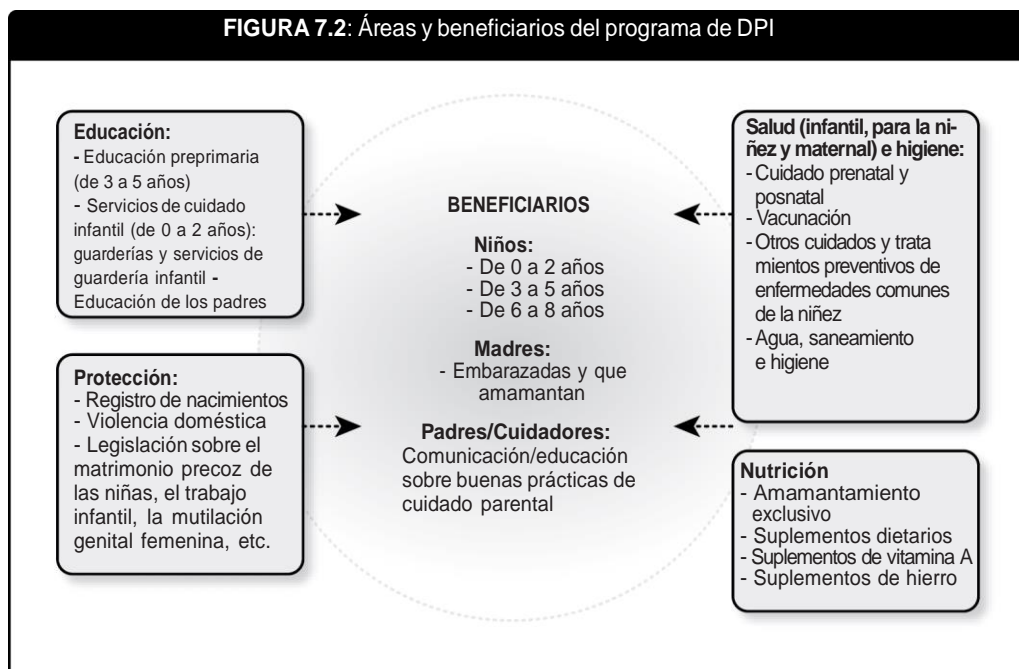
**FIGURA 7.2**: Áreas y beneficiarios del programa de DPI

**Educación:**
- Educación preprimaria (de 3 a 5 años)
- Servicios de cuidado infantil (de 0 a 2 años): guarderías y servicios de guardería infantil - Educación de los padres

**Protección:**
- Registro de nacimientos
- Violencia doméstica
- Legislación sobre el matrimonio precoz de las niñas, el trabajo infantil, la mutilación genital femenina, etc.

**BENEFICIARIOS**

**Niños:**
- De 0 a 2 años
- De 3 a 5 años
- De 6 a 8 años

**Madres:**
- Embarazadas y que amamantan

**Padres/Cuidadores:**
Comunicación/educación sobre buenas prácticas de cuidado parental

**Salud (infantil, para la niñez y maternal) e higiene:**
- Cuidado prenatal y posnatal
- Vacunación
- Otros cuidados y trata mientos preventivos de enfermedades comunes de la niñez
- Agua, saneamiento e higiene

**Nutrición**
- Amamantamiento exclusivo
- Suplementos dietarios
- Suplementos de vitamina A
- Suplementos de hierro